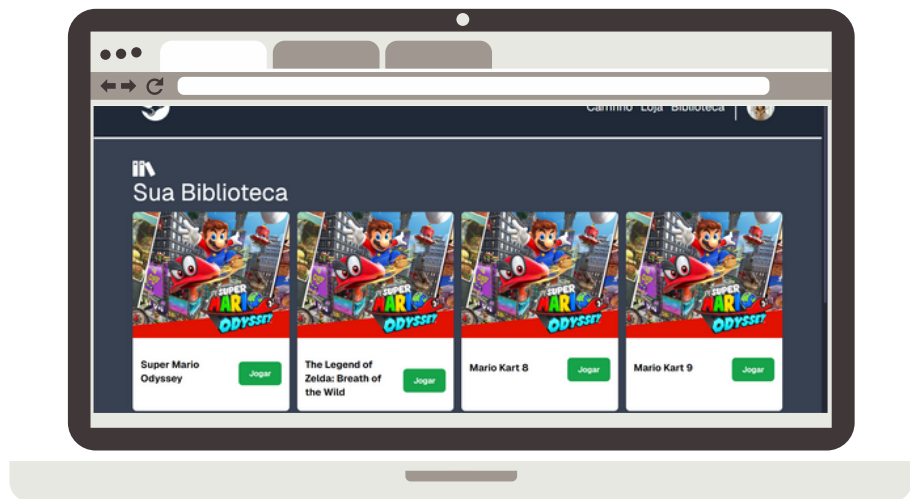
Caminho Loja Biblioteca

Sua Biblioteca

SUPER MARIO ODYSSEY

Super Mario Odyssey
Jogar

SUPER MARIO ODYSSEY

The Legend of Zelda: Breath of the Wild
Jogar

SUPER MARIO ODYSSEY

Mario Kart 8
Jogar

SUPER MARIO ODYSSEY

Mario Kart 9
Jogar